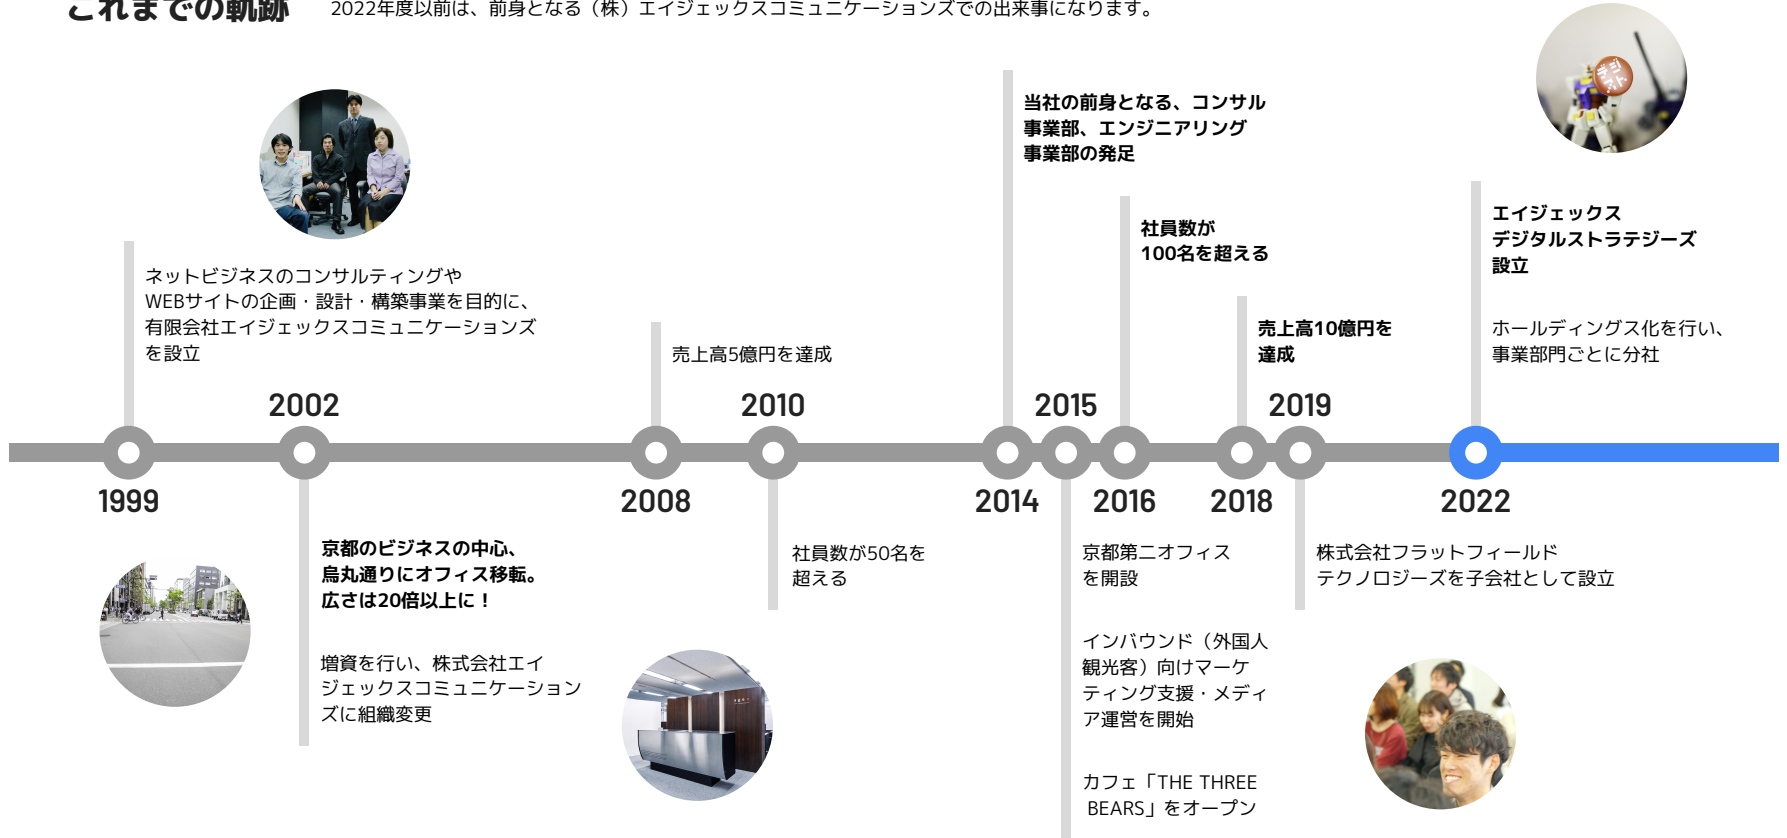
これまでの軌跡

2022年度以前は、前身となる（株）エイジェックスコミュニケーションズでの出来事になります。

2002

ネットビジネスのコンサルティングやWEBサイトの企画・設計・構築事業を目的に、有限会社エイジェックスコミュニケーションズを設立

1999

京都のビジネスの中心、烏丸通りにオフィス移転。広さは20倍以上に！

増資を行い、株式会社エイジェックスコミュニケーションズに組織変更

売上高5億円を達成

2010

2008

社員数が50名を超える

当社の前身となる、コンサル事業部、エンジニアリング事業部の発足

2015

2014

社員数が100名を超える

2016

京都第二オフィスを開設

インバウンド（外国人観光客）向けマーケティング支援・メディア運営を開始

カフェ「THE THREE BEARS」をオープン

売上高10億円を達成

2019

2018

株式会社フラットフィールドテクノロジーズを子会社として設立

エイジェックスデジタルストラテジーズ設立

ホールディングス化を行い、事業部門ごとに分社

2022